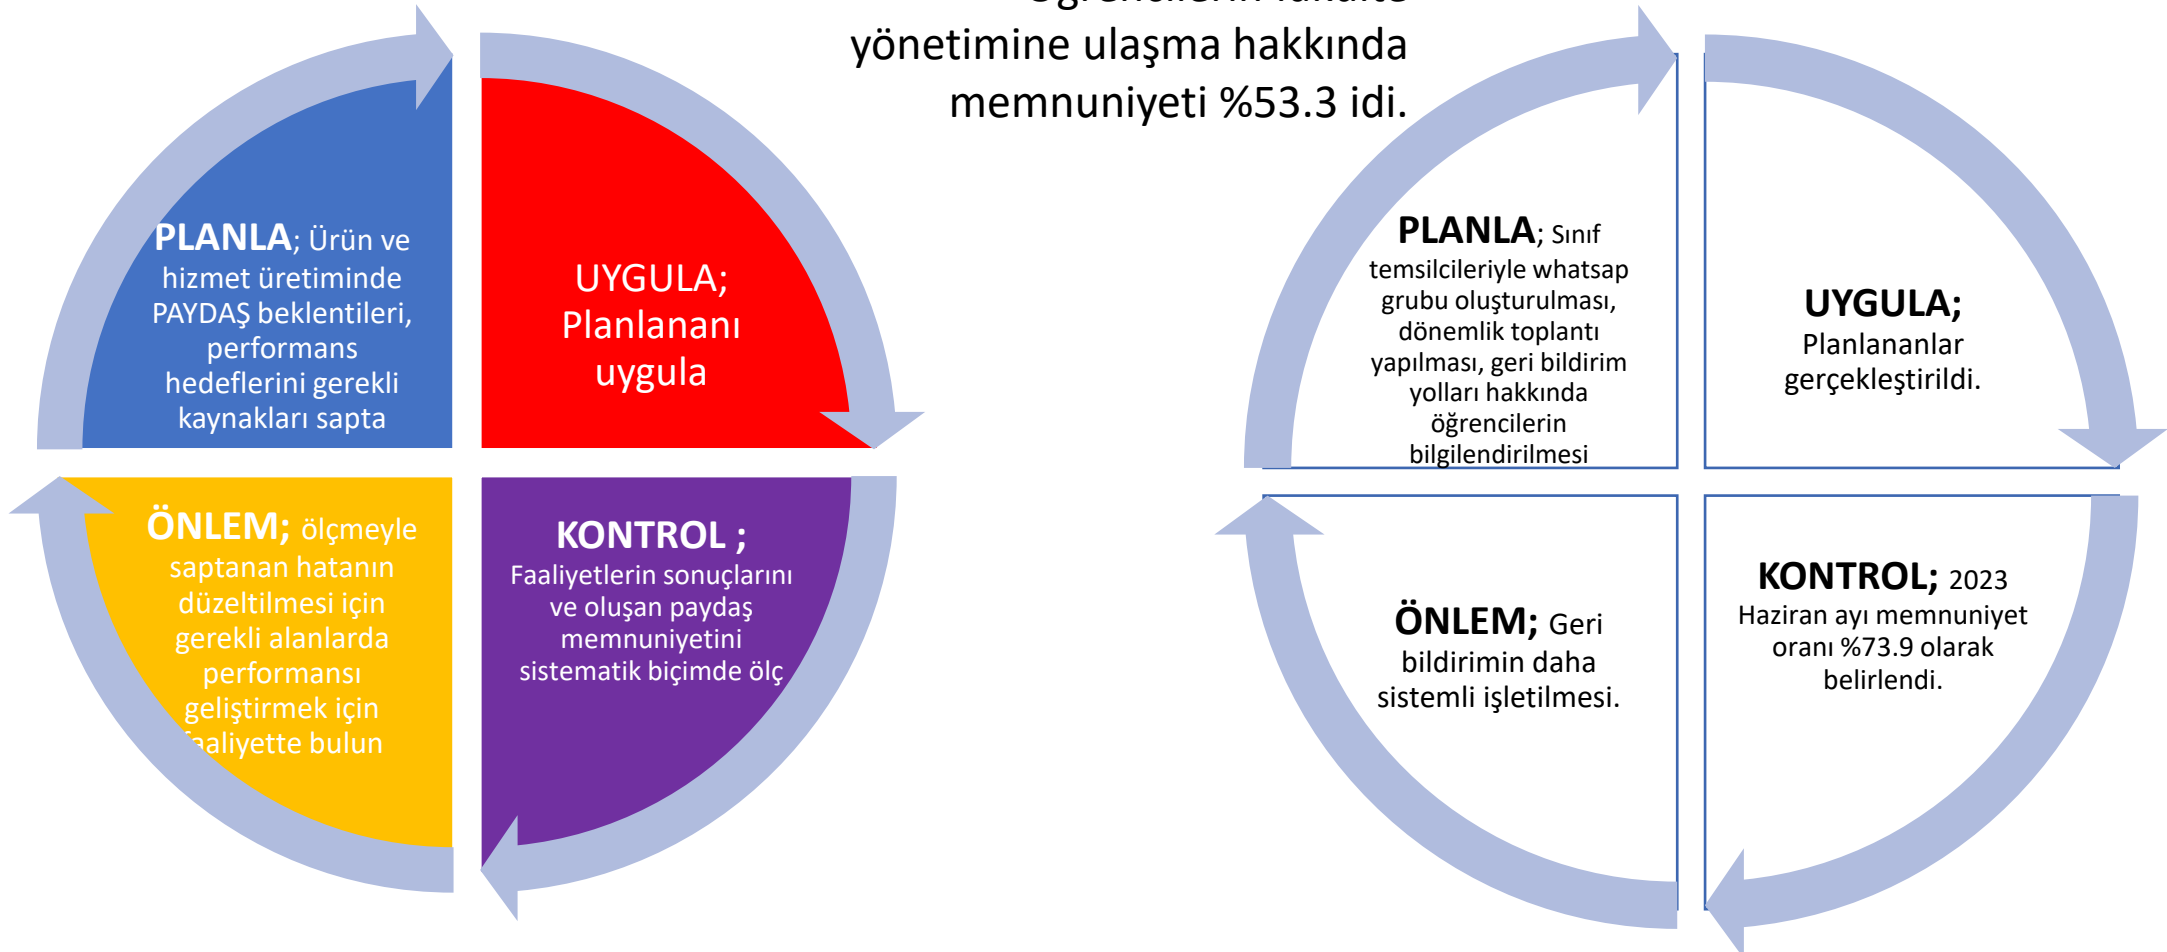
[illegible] yönetimine ulaşma hakkında memnuniyeti %53.3 idi.

PLANLA; Ürün ve hizmet üretiminde PAYDAŞ beklentileri, performans hedeflerini gerekli kaynakları sapta

UYGULA; Planlananı uygula

ÖNLEM; ölçmeyle saptanan hatanın düzeltilmesi için gerekli alanlarda performansı geliştirmek için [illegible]aaliyette bulun

KONTROL ; Faaliyetlerin sonuçlarını ve oluşan paydaş memnuniyetini sistematik biçimde ölç

PLANLA; Sınıf temsilcileriyle whatsap grubu oluşturulması, dönemlik toplantı yapılması, geri bildirim yolları hakkında öğrencilerin bilgilendirilmesi

UYGULA; Planlananlar gerçekleştirildi.

ÖNLEM; Geri bildirimin daha sistemli işletilmesi.

KONTROL; 2023 Haziran ayı memnuniyet oranı %73.9 olarak belirlendi.